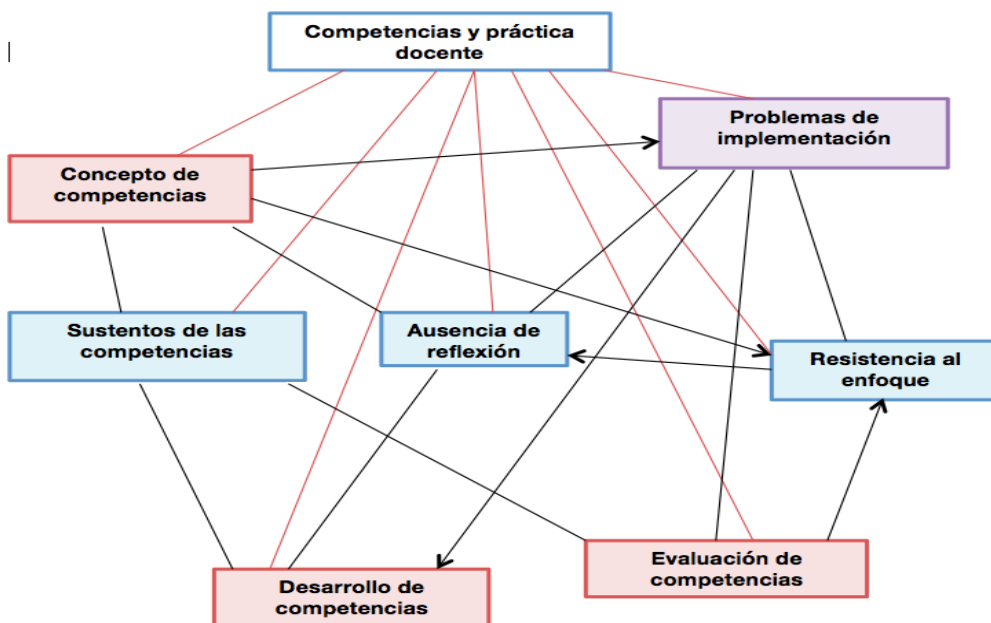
Competencias y práctica docente

Problemas de implementación

Concepto de competencias

Sustentos de las competencias

Ausencia de reflexión

Resistencia al enfoque

Evaluación de competencias

Desarrollo de competencias